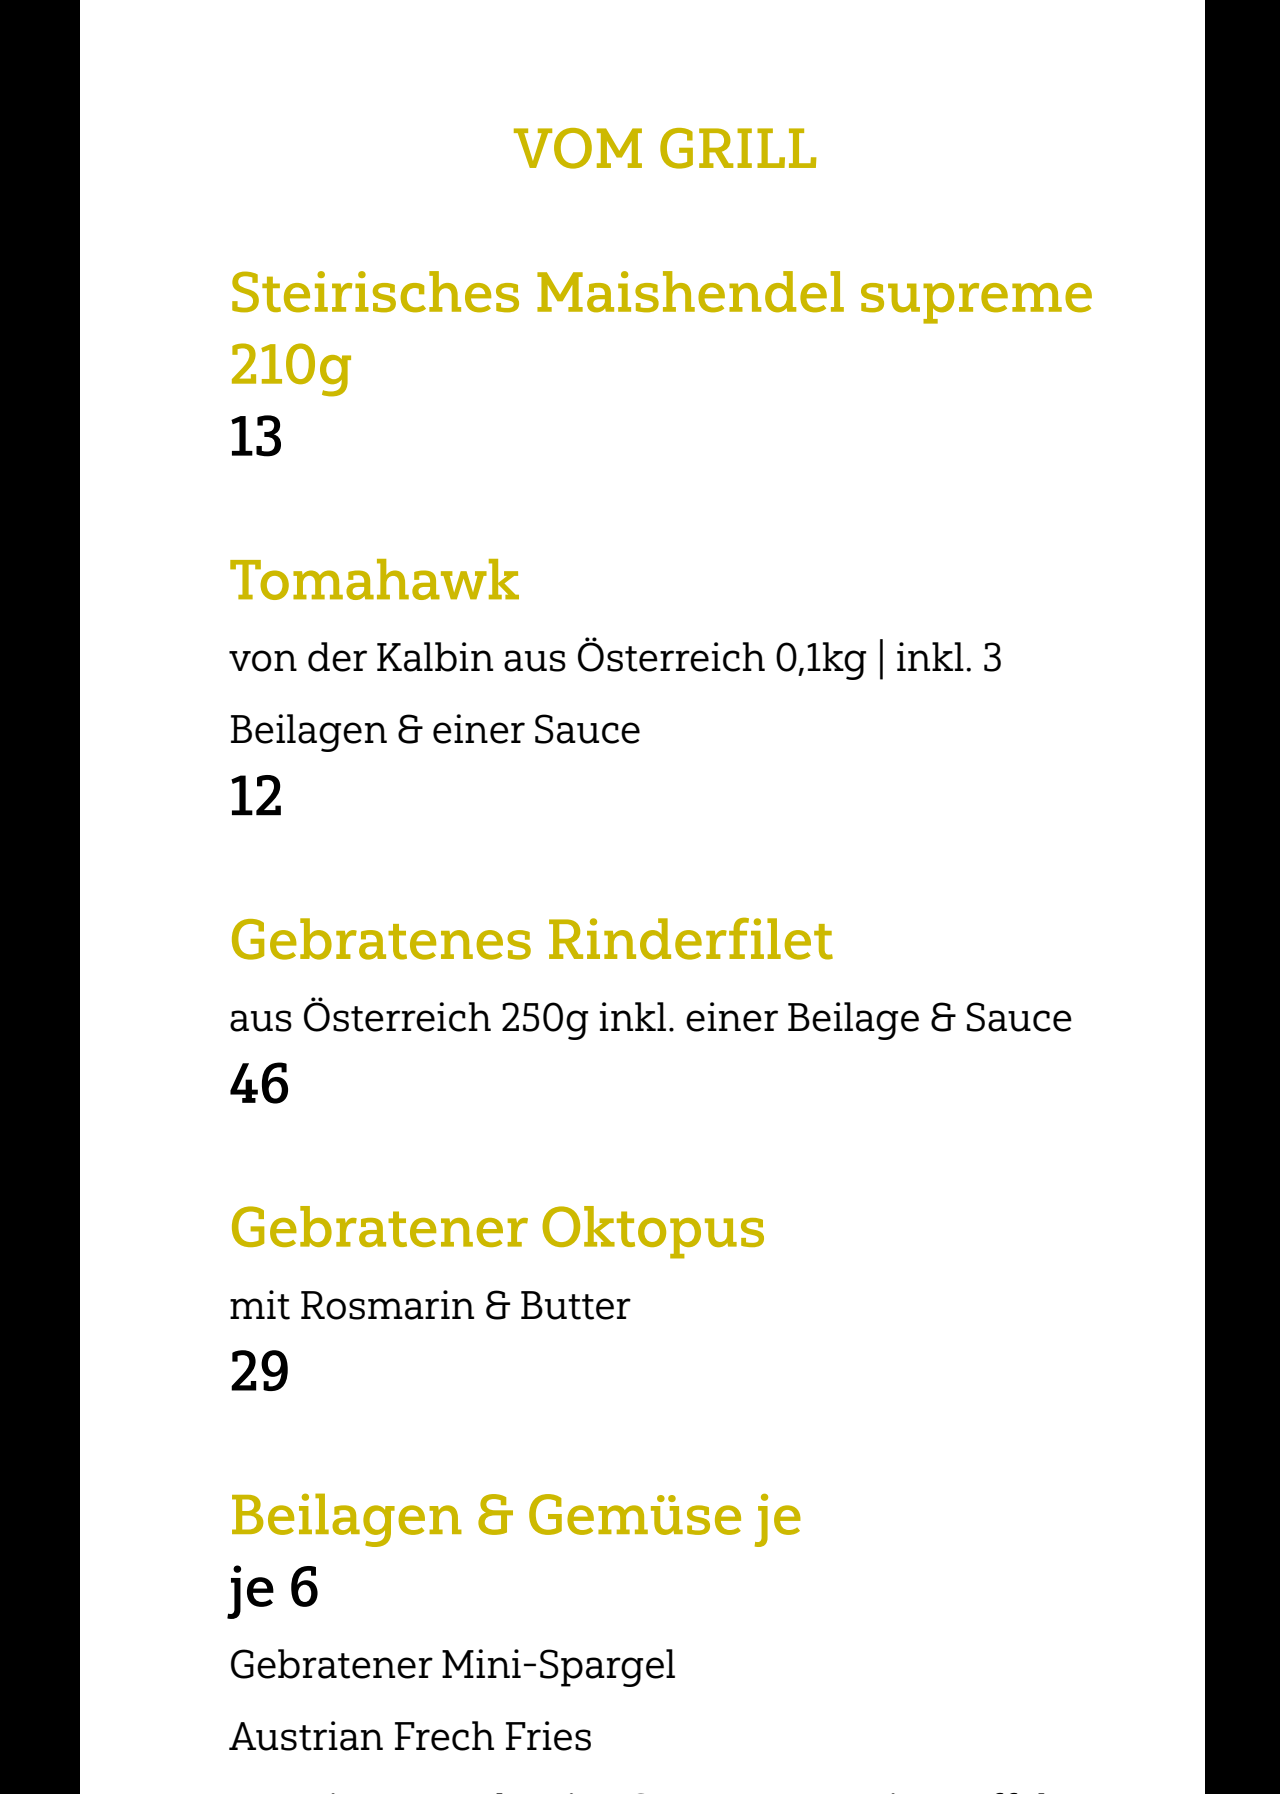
VOM GRILL

Steirisches Maishendel supreme 210g
13

Tomahawk
von der Kalbin aus Österreich 0,1kg | inkl. 3 Beilagen & einer Sauce
12

Gebratenes Rinderfilet
aus Österreich 250g inkl. einer Beilage & Sauce
46

Gebratener Oktopus
mit Rosmarin & Butter
29

Beilagen & Gemüse je
je 6
Gebratener Mini-Spargel
Austrian Frech Fries
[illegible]